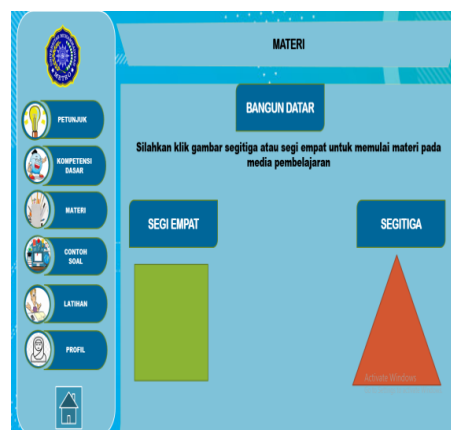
MATERI

PETUNJUK

KOMPETENSI DASAR

MATERI

CONTOH SOAL

LATIHAN

PROFIL

BANGUN DATAR

Silahkan klik gambar segitiga atau segi empat untuk memulai materi pada media pembelajaran

SEGI EMPAT

SEGITIGA

Activate Windows